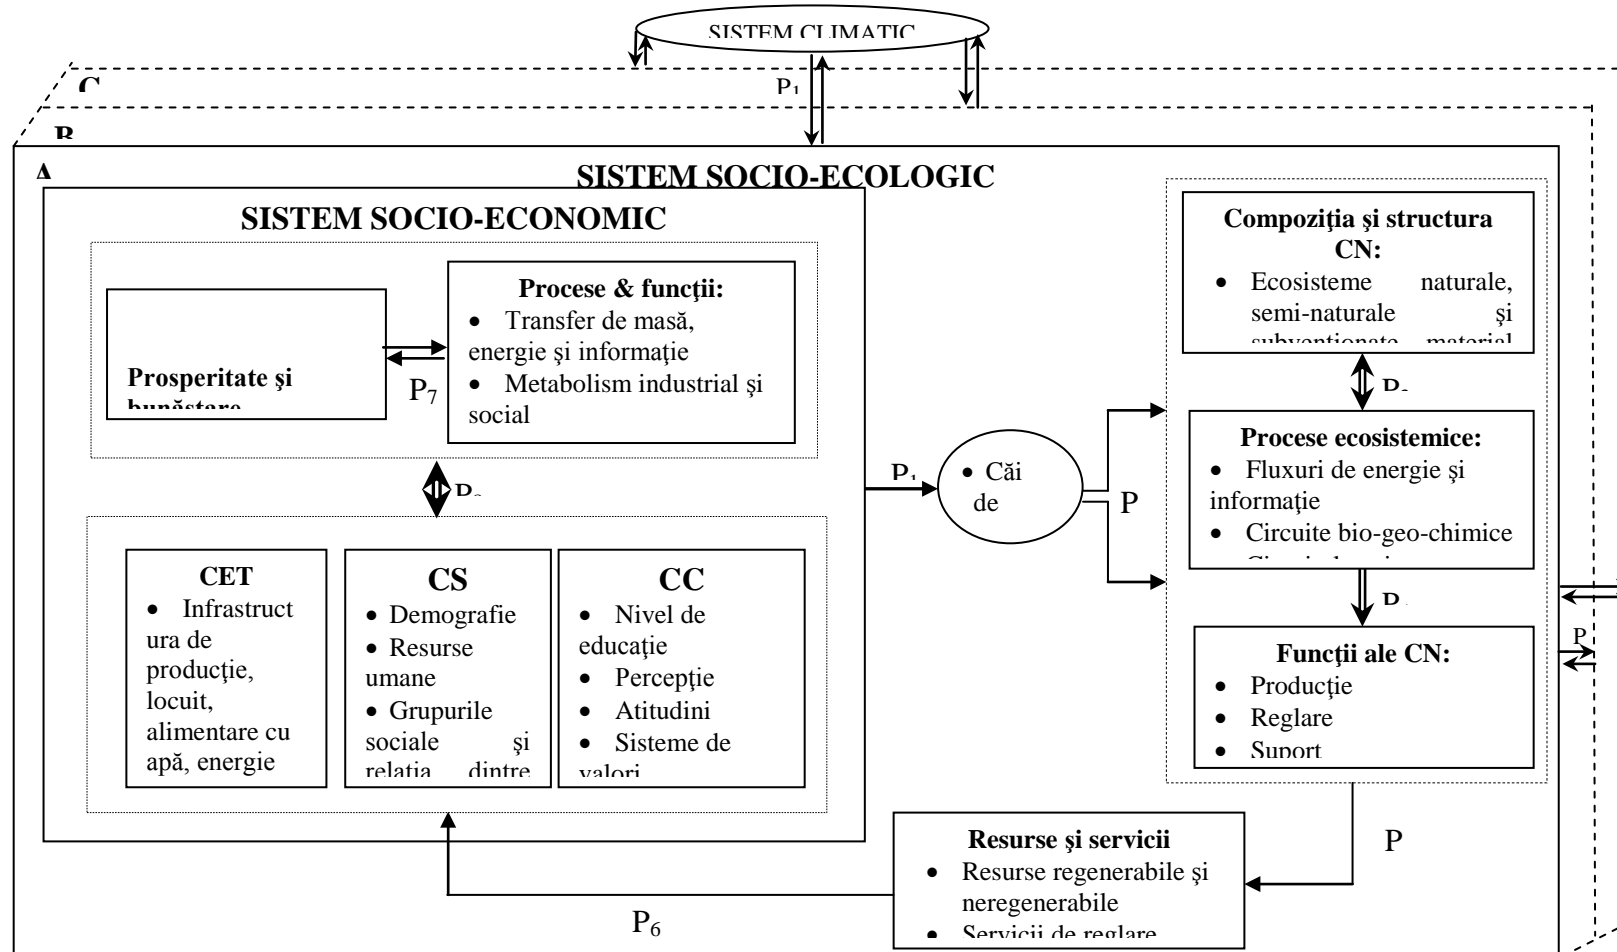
SISTEM CLIMATIC

C

$P_1$

B

A

SISTEM SOCIO-ECOLOGIC

SISTEM SOCIO-ECONOMIC

Prosperitate şi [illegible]

$P_7$

Procese & funcţii:
• Transfer de masă, energie şi informaţie
• Metabolism industrial şi social

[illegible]

CET
• Infrastructura de producţie, locuit, alimentare cu apă, energie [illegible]

CS
• Demografie
• Resurse umane
• Grupurile sociale şi relaţia dintre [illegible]

CC
• Nivel de educaţie
• Percepţie
• Atitudini
• Sisteme de valori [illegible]

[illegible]

• Căi de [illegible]

P

Compoziţia şi structura CN:
• Ecosisteme naturale, semi-naturale şi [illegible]

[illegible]

Procese ecosistemice:
• Fluxuri de energie şi informaţie
• Circuite bio-geo-chimice
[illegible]

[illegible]

Funcţii ale CN:
• Producţie
• Reglare
• Suport

P

P

Resurse şi servicii
• Resurse regenerabile şi neregenerabile
• Servicii de reglare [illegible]

$P_6$